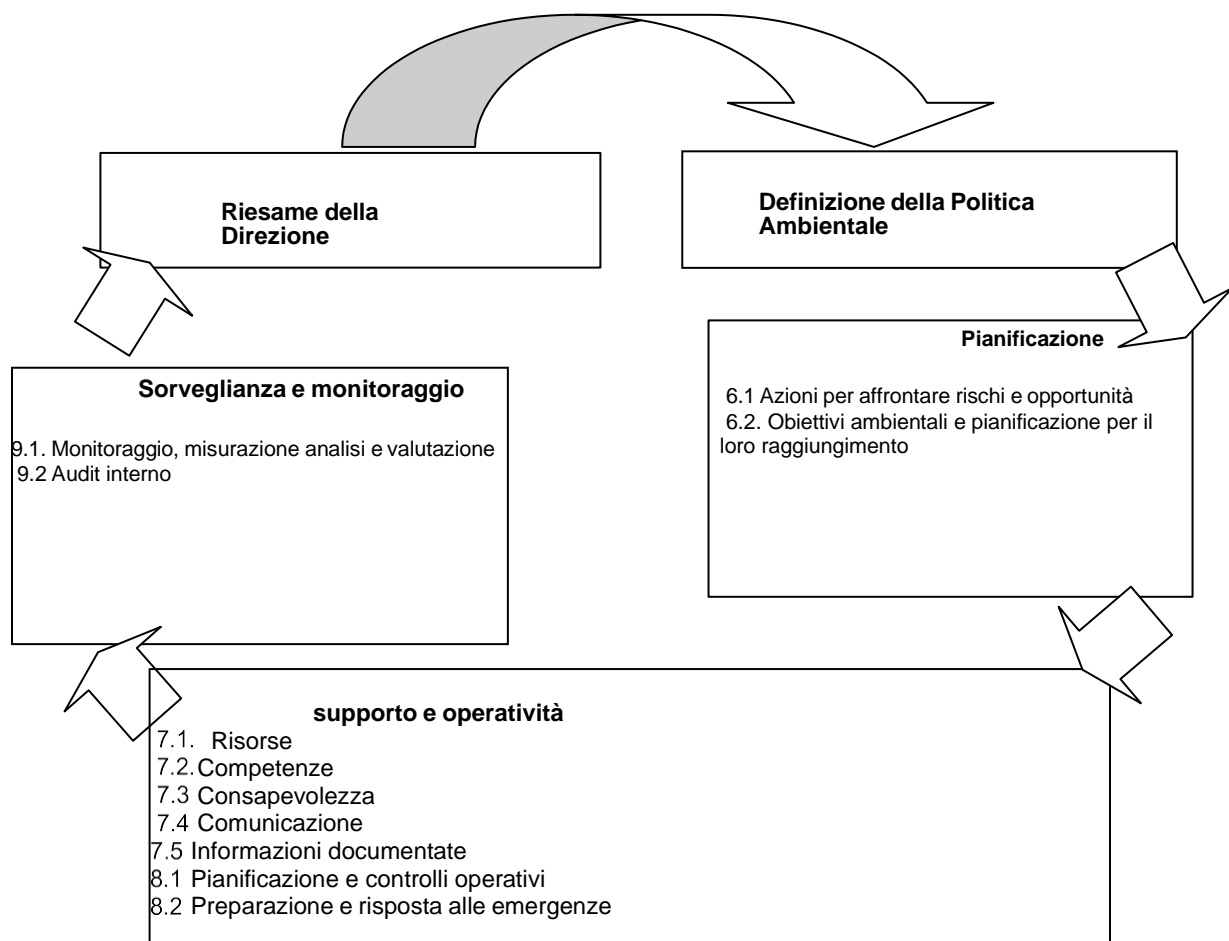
Riesame della Direzione

Definizione della Politica Ambientale

Pianificazione

6.1 Azioni per affrontare rischi e opportunità
6.2. Obiettivi ambientali e pianificazione per il loro raggiungimento

Sorveglianza e monitoraggio

9.1. Monitoraggio, misurazione analisi e valutazione
9.2 Audit interno

supporto e operatività

7.1. Risorse
7.2. Competenze
7.3 Consapevolezza
7.4 Comunicazione
7.5 Informazioni documentate
8.1 Pianificazione e controlli operativi
8.2 Preparazione e risposta alle emergenze